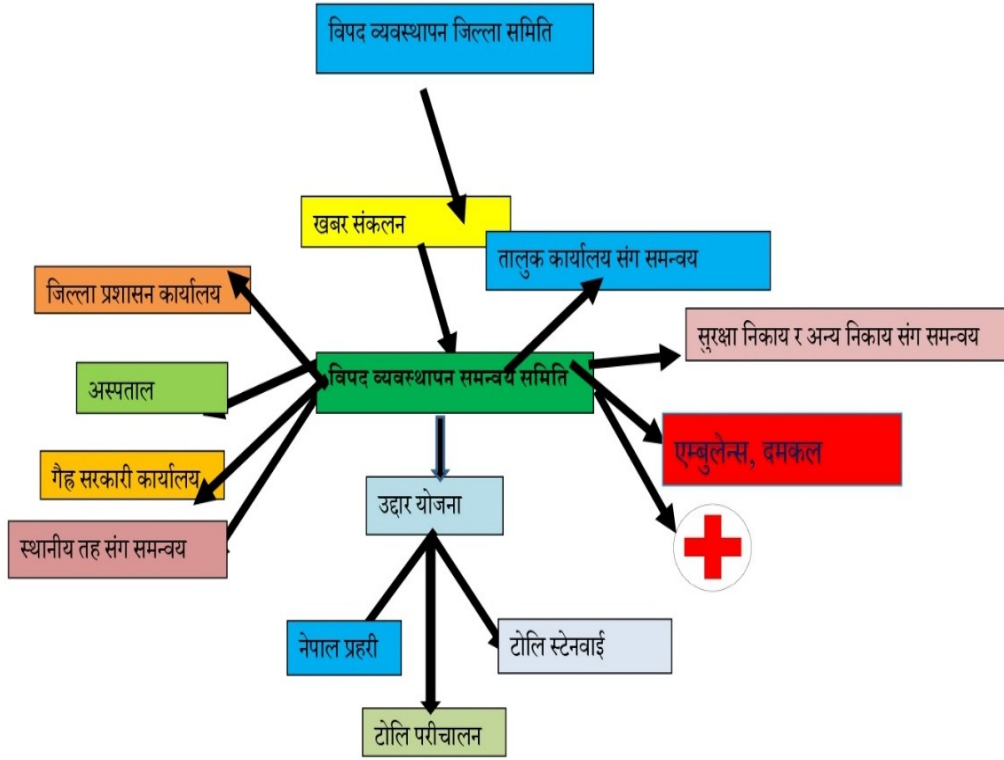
विपद व्यवस्थापन जिल्ला समिति

खबर संकलन

तालुक कार्यालय संग समन्वय

जिल्ला प्रशासन कार्यालय

सुरक्षा निकाय र अन्य निकाय संग समन्वय

अस्पताल

विपद व्यवस्थापन समन्वय समिति

एम्बुलेन्स, दमकल

गैह सरकारी कार्यालय

उद्धार योजना

स्थानीय तह संग समन्वय

नेपाल प्रहरी

टोलि स्टेनवाई

टोलि परीचालन